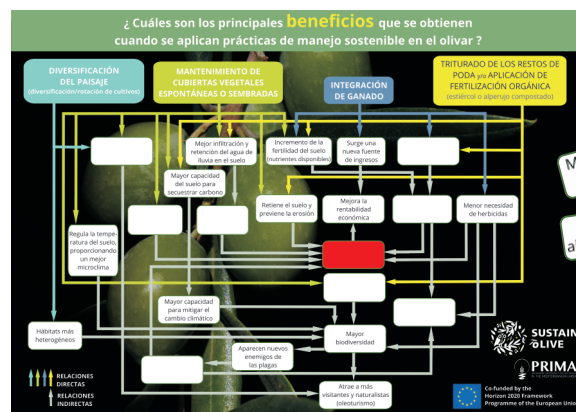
¿ Cuáles son los principales beneficios que se obtienen cuando se aplican prácticas de manejo sostenible en el olivar ?

DIVERSIFICACIÓN DEL PAISAJE (diversificación/rotación de cultivos)

MANTENIMIENTO DE CUBIERTAS VEGETALES ESPONTÁNEAS O SEMBRADAS

INTEGRACIÓN DE GANADO

TRITURADO DE LOS RESTOS DE PODA y/o APLICACIÓN DE FERTILIZACIÓN ORGÁNICA (estiércol o alperujo compostado)

Mejor infiltración y retención del agua de lluvia en el suelo

Incremento de la fertilidad del suelo (nutrientes disponibles)

Surge una nueva fuente de ingresos

Mayor capacidad del suelo para secuestrar carbono

Retiene el suelo y previene la erosión

Mejora la rentabilidad económica

Menor necesidad de herbicidas

Regula la temperatura del suelo, proporcionando un mejor microclima

Mayor capacidad para mitigar el cambio climático

Hábitats más heterogéneos

Mayor biodiversidad

Aparecen nuevos enemigos de las plagas

Atrae a más visitantes y naturalistas (oleoturismo)

RELACIONES DIRECTAS

RELACIONES INDIRECTAS

SUSTAIN OLIVE

PRIMA

Co-funded by the Horizon 2020 Framework Programme of the European Unio

M

al